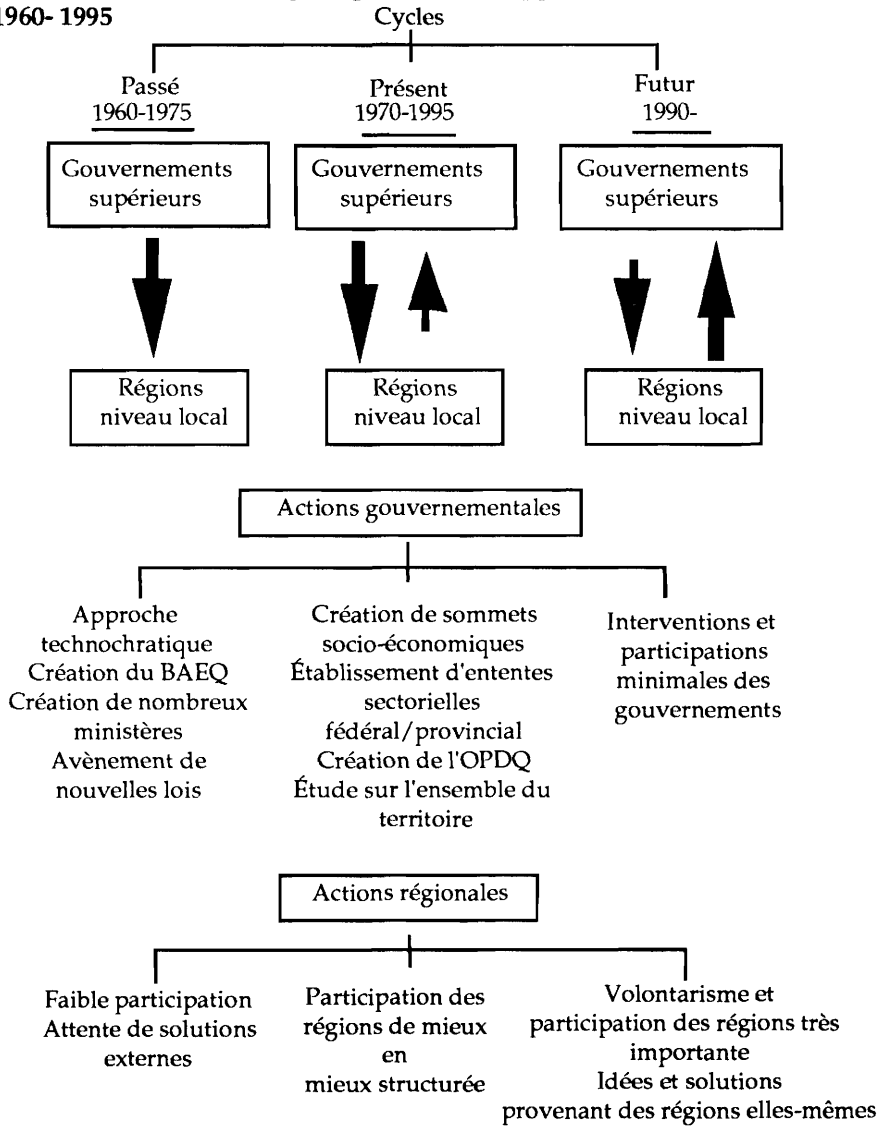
1960- 1995

Cycles

Passé
1960-1975

Présent
1970-1995

Futur
1990-

Gouvernements supérieurs

Gouvernements supérieurs

Gouvernements supérieurs

Régions niveau local

Régions niveau local

Régions niveau local

Actions gouvernementales

Approche technochratique
Création du BAEQ
Création de nombreux ministères
Avènement de nouvelles lois

Création de sommets socio-économiques
Établissement d'ententes sectorielles fédéral/provincial
Création de l'OPDQ
Étude sur l'ensemble du territoire

Interventions et participations minimales des gouvernements

Actions régionales

Faible participation
Attente de solutions externes

Participation des régions de mieux en mieux structurée

Volontarisme et participation des régions très importante
Idées et solutions provenant des régions elles-mêmes